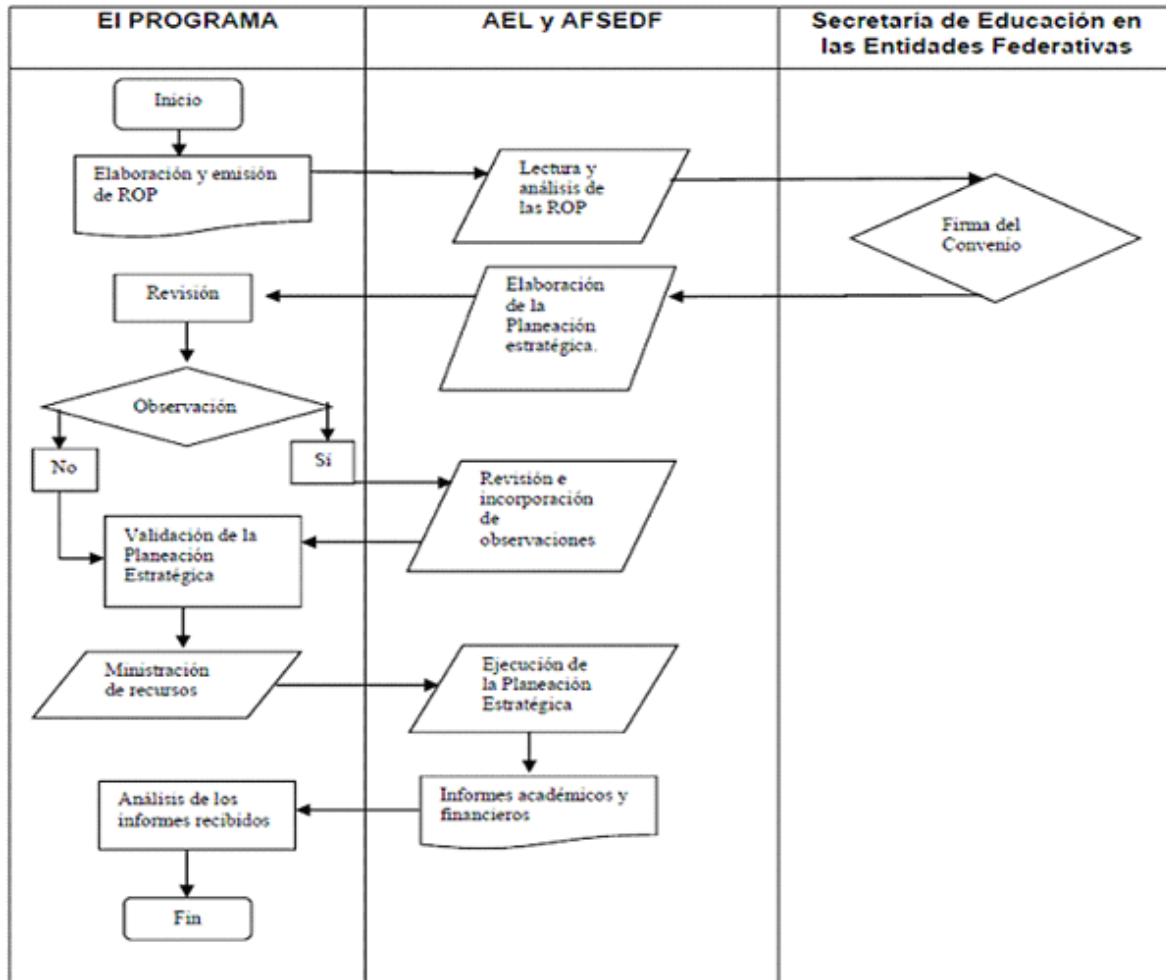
El PROGRAMA

AEL y AFSEDF

Secretaría de Educación en las Entidades Federativas

Inicio

Elaboración y emisión de ROP

Lectura y análisis de las ROP

Firma del Convenio

Revisión

Elaboración de la Planeación estratégica.

Observación

No

Sí

Revisión e incorporación de observaciones

Validación de la Planeación Estratégica

Ministración de recursos

Ejecución de la Planeación Estratégica

Informes académicos y financieros

Análisis de los informes recibidos

Fin